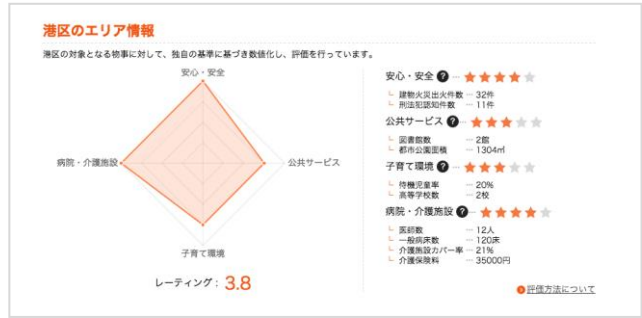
港区のエリア情報

港区の対象となる物事に対して、独自の基準に基づき数値化し、評価を行っています。

安心・安全

公共サービス

子育て環境

病院・介護施設

レーティング：3.8

安心・安全 ?

建物火災出火件数 — 32件
刑法犯認知件数 — 11件

公共サービス

図書館数 — 2館
都市公園面積 — 1304㎡

子育て環境 ?

待機児童率 — 20%
高等学校数 — 2校

病院・介護施設 ?

医師数 — 12人
一般病床数 — 120床
介護施設カバー率 — 21%
介護保険料 — 35000円

評価方法について